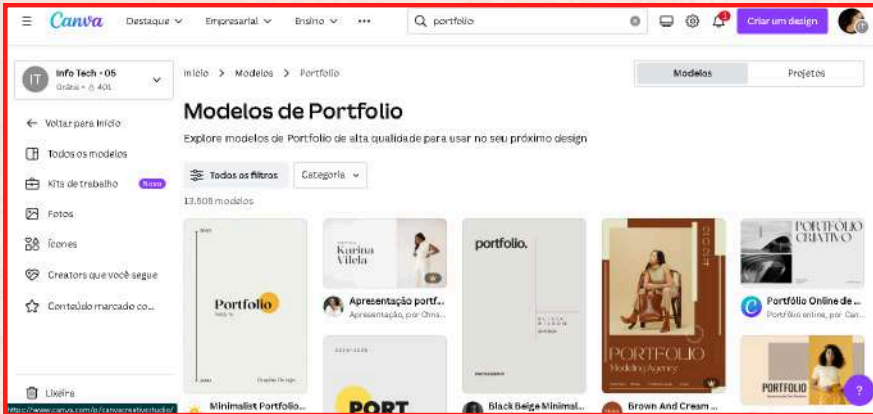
Canva Destaque Empresarial Ensino ••• portfolio Criar um design

IT Info Tech • 05 Grátis • 401

Voltar para Início
Todos os modelos
Kits de trabalho Novo
Fotos
Ícones
Creators que você segue
Conteúdo marcado co...
Lixeira

Início > Modelos > Portfolio

Modelos Projetos

Modelos de Portfolio

Explore modelos de Portfolio de alta qualidade para usar no seu próximo design

Todos os filtros Categoria

13.808 modelos

Portfolio

Karina Vilela

Apresentação portf...
Apresentação, por Chris...

portfolio.

PORTFOLIO Modeling Agency

PORTFÓLIO CRIATIVO

Portfólio Online de ...
Portfólio online, por Can...

PORT

PORTFOLIO

Minimalist Portfolio...

Black Beige Minimal...

Brown And Cream ...

https://www.canva.com/p/canvacreativestudio/

?